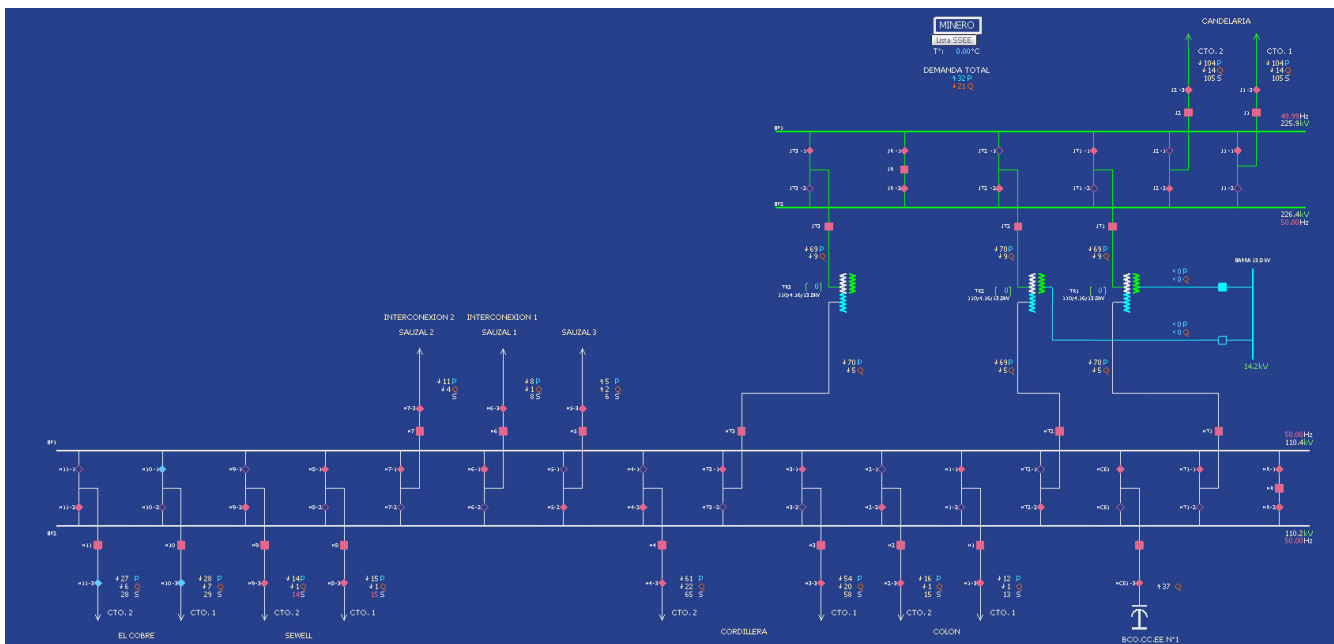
MINERO
Lista SSEE
T°: 0.00°C
DEMANDA TOTAL
↑32 P
↓21 Q

CANDELARIA
CTO. 2
↓104 P
↓14 Q
105 S
CTO. 1
↓104 P
↓14 Q
105 S
49.99 Hz
225.9 kV
226.4 kV
50.00 Hz

↓69 P
↓9 Q
↓70 P
↓9 Q
↓69 P
↓9 Q
[0]
[0]
[0]
BARRA 13.2 kV
<0 P
<0 Q
<0 P
<0 Q
14.2 kV

↓70 P
↓5 Q
↓69 P
↓5 Q
↓70 P
↓5 Q

INTERCONEXION 2
SAUZAL 2
INTERCONEXION 1
SAUZAL 1
SAUZAL 3
↓11 P
↓4 Q
S
↓8 P
↓1 Q
8 S
↑5 P
↑2 Q
6 S

50.00 Hz
110.4 kV
110.2 kV
50.00 Hz

↓27 P
↓6 Q
28 S
↓28 P
↓7 Q
29 S
↓14 P
↓1 Q
14 S
↓15 P
↓1 Q
15 S
↓61 P
↓22 Q
65 S
↓54 P
↓20 Q
58 S
↓16 P
↓1 Q
15 S
↓12 P
↓1 Q
13 S
↑37 Q

CTO. 2
CTO. 1
CTO. 2
CTO. 1
CTO. 2
CTO. 1
CTO. 2
CTO. 1
EL COBRE
SEWELL
CORDILLERA
COLON
BCO.CC.EE N°1